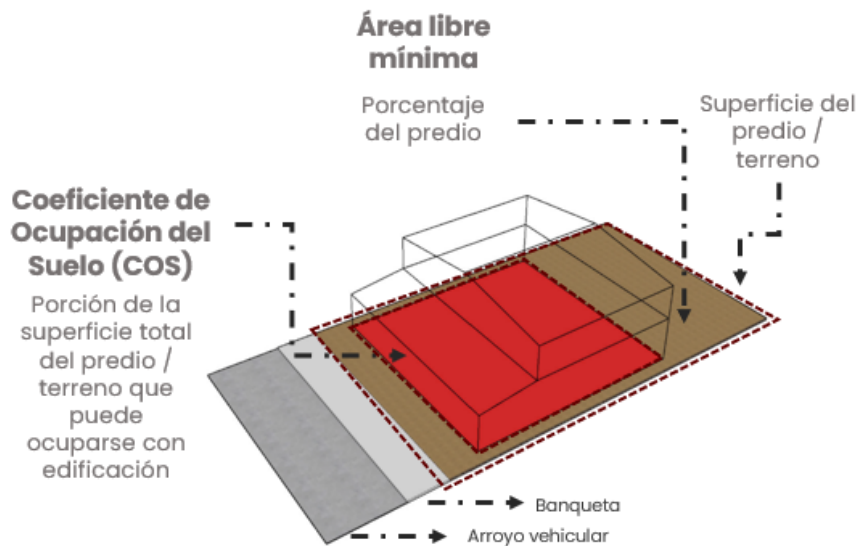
Área libre mínima

Porcentaje del predio

Superficie del predio / terreno

Coeficiente de Ocupación del Suelo (COS)

Porción de la superficie total del predio / terreno que puede ocuparse con edificación

Banqueta

Arroyo vehicular